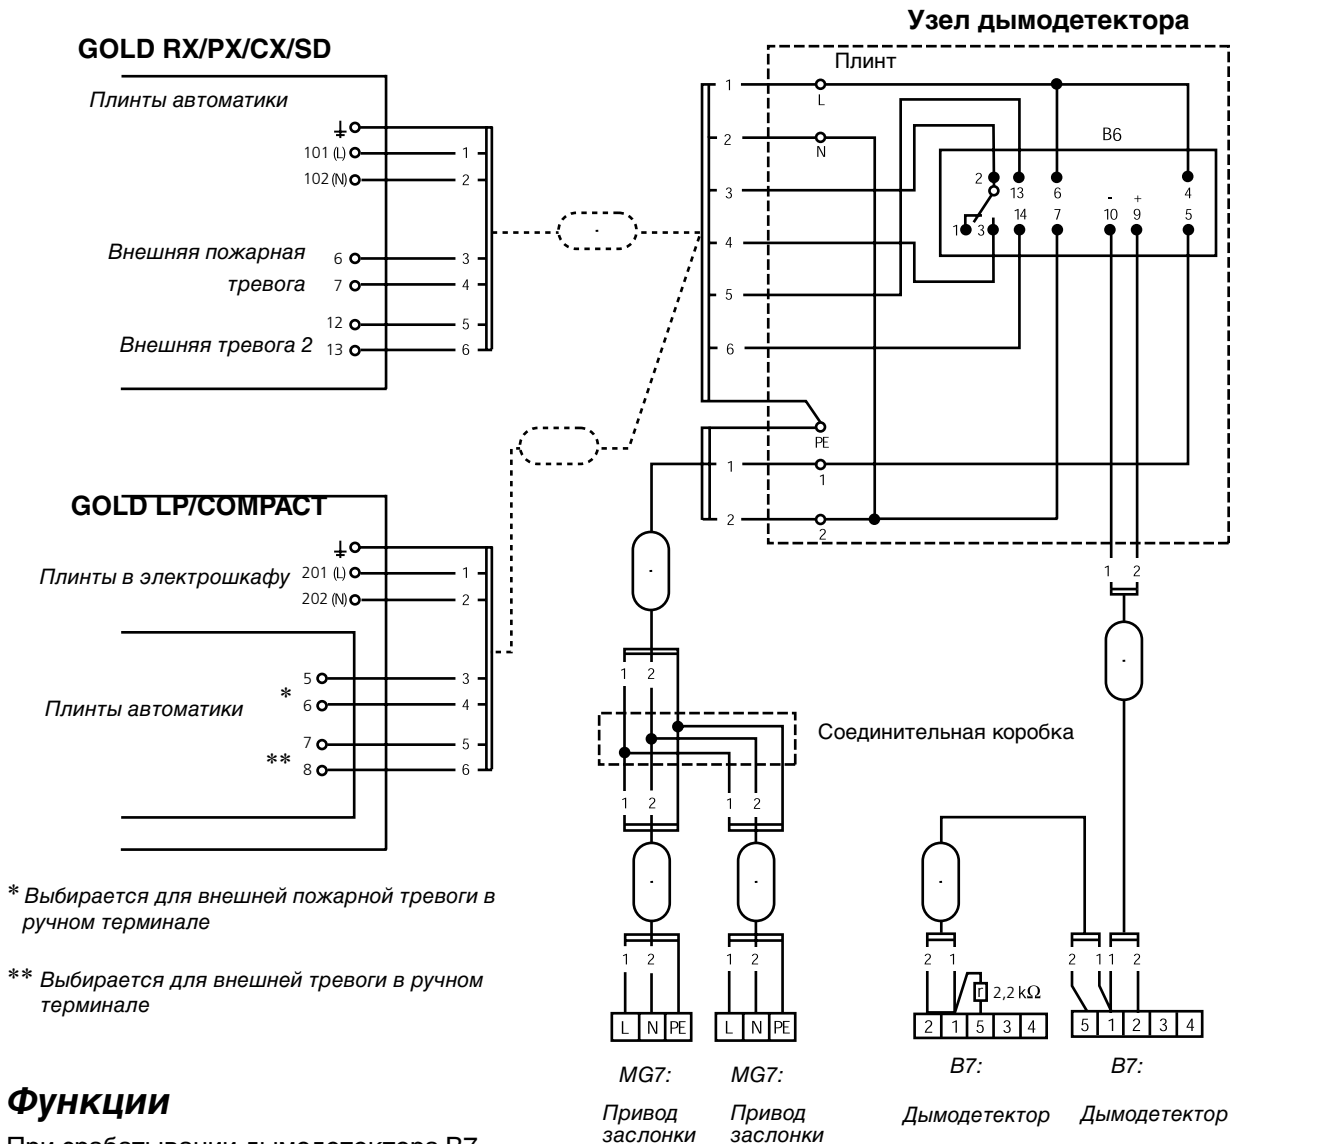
Узел дымодетектора

GOLD RX/PX/CX/SD

Плинты автоматики

101 (L) 1
102 (N) 2

Внешняя пожарная тревога 6 3
7 4

12 5
Внешняя тревога 2 13 6

Плинт

1 L
2 N
3
4
5
6
PE
1 1
2 2

B6

2 13 6 4
1 3 14 7 - 10 + 9 5

GOLD LP/COMPACT

Плинты в электрошкафу 201 (L) 1
202 (N) 2

Плинты автоматики
5 3
* 6 4
7 5
** 8 6

1 2

1 2

Соединительная коробка

1 2 1 2

1 2 1 2

L N PE L N PE

MG7: MG7:

Привод заслонки Привод заслонки

1 2

2 1 2,2 kΩ
2 1 5 3 4

2 1 1 2
5 1 2 3 4

B7: B7:

Дымодетектор Дымодетектор

* Выбирается для внешней пожарной тревоги в ручном терминале

** Выбирается для внешней тревоги в ручном терминале

Функции

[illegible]